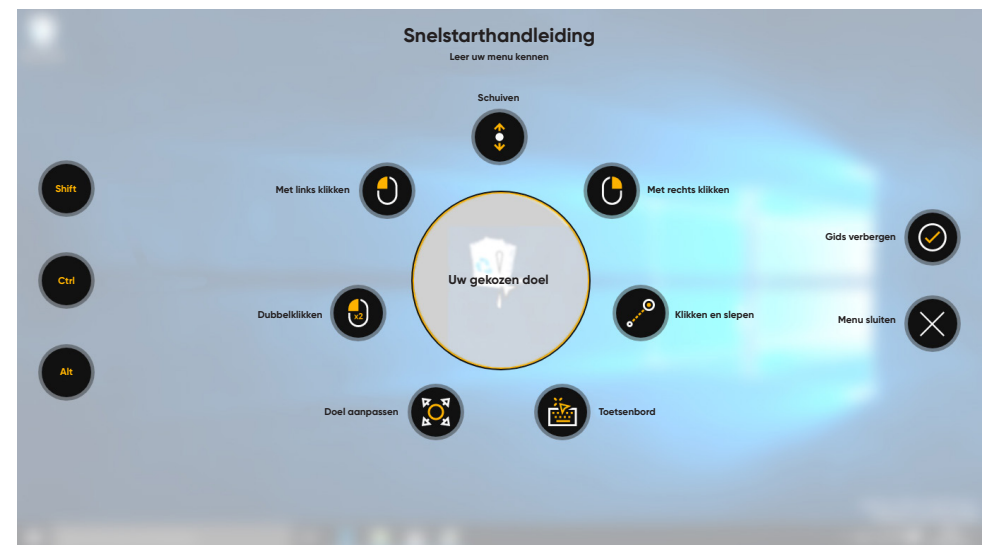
Snelstarthandleiding
Leer uw menu kennen

Schuiven

Met links klikken

Met rechts klikken

Shift

Ctrl

Alt

Uw gekozen doel

Gids verbergen

Dubbelklikken

x2

Klikken en slepen

Menu sluiten

Doel aanpassen

Toetsenbord